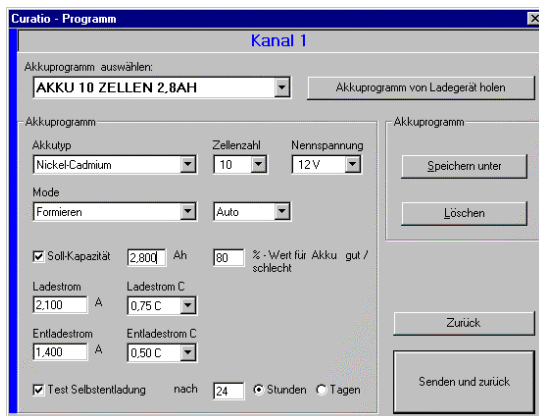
Curatio - Programm

Kanal 1

Akkuprogramm auswählen:

AKKU 10 ZELLEN 2,8AH

Akkuprogramm von Ladegerät holen

Akkuprogramm

Akkutyp
Nickel-Cadmium

Zellenzahl
10

Nennspannung
12 V

Mode
Formieren

Auto

Soll-Kapazität 2,800 Ah

80 % - Wert für Akku gut / schlecht

Ladestrom
2,100 A

Ladestrom C
0,75 C

Entladestrom
1,400 A

Entladestrom C
0,50 C

Test Selbstentladung nach 24 Stunden Tagen

Akkuprogramm

Speichern unter

Löschen

Zurück

Senden und zurück